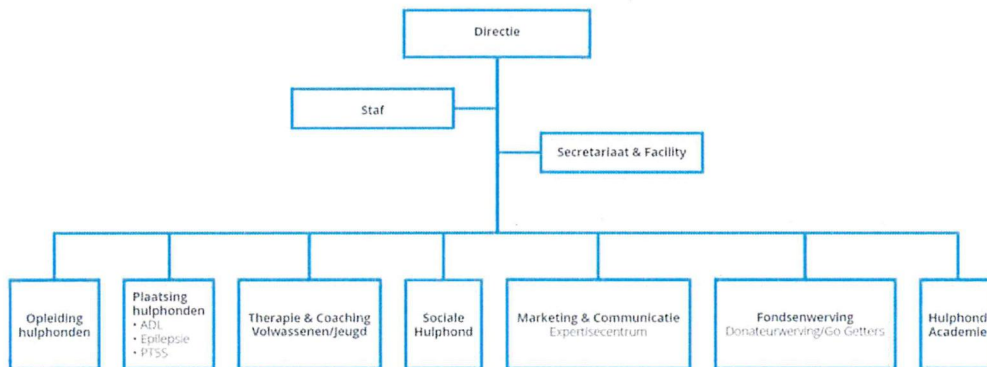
Directie

Staf

Secretariaat & Facility

Opleiding hulphonden

Plaatsing hulphonden
• ADL
• Epilepsie
• PTSS

Therapie & Coaching Volwassenen/Jeugd

Sociale Hulphond

Marketing & Communicatie
Expertisecentrum

Fondsenwerving
Donateurwerving/Go Getters

Hulphond Academie